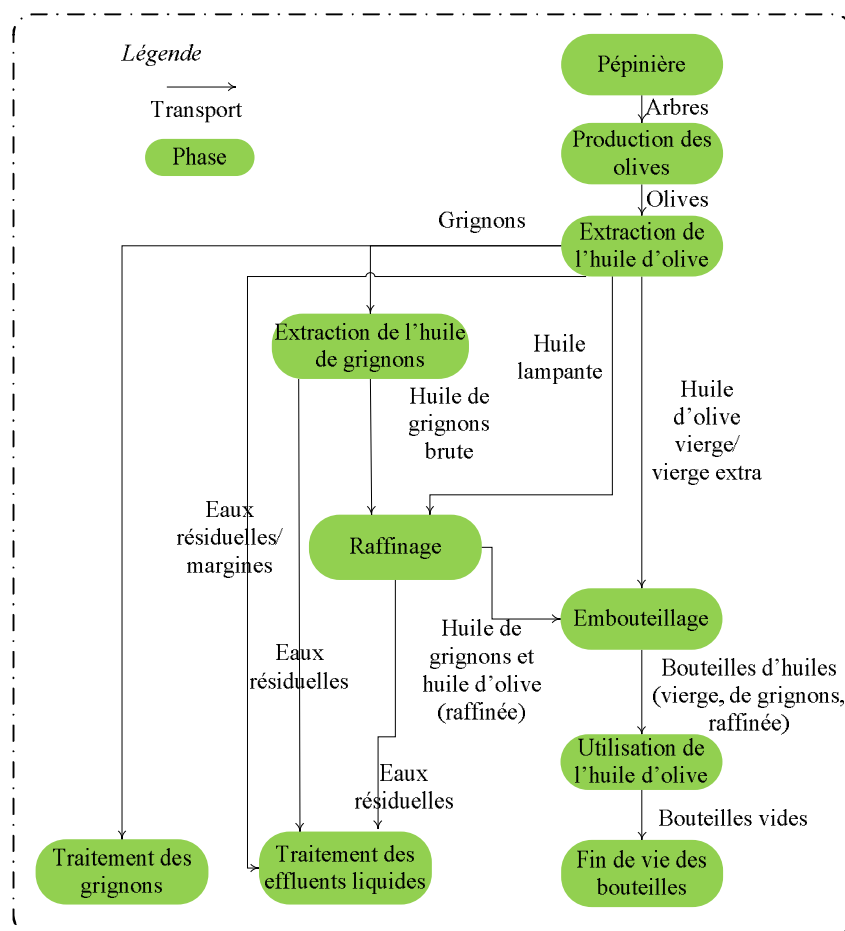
Légende

Transport

Phase

Pépinière

Arbres

Production des olives

Olives

Grignons

Extraction de l'huile d'olive

Extraction de l'huile de grignons

Huile lampante

Huile de grignons brute

Huile d'olive vierge/ vierge extra

Eaux résiduelles/ margines

Raffinage

Embouteillage

Eaux résiduelles

Huile de grignons et huile d'olive (raffinée)

Bouteilles d'huiles (vierge, de grignons, raffinée)

Utilisation de l'huile d'olive

Eaux résiduelles

Bouteilles vides

Traitement des grignons

Traitement des effluents liquides

Fin de vie des bouteilles